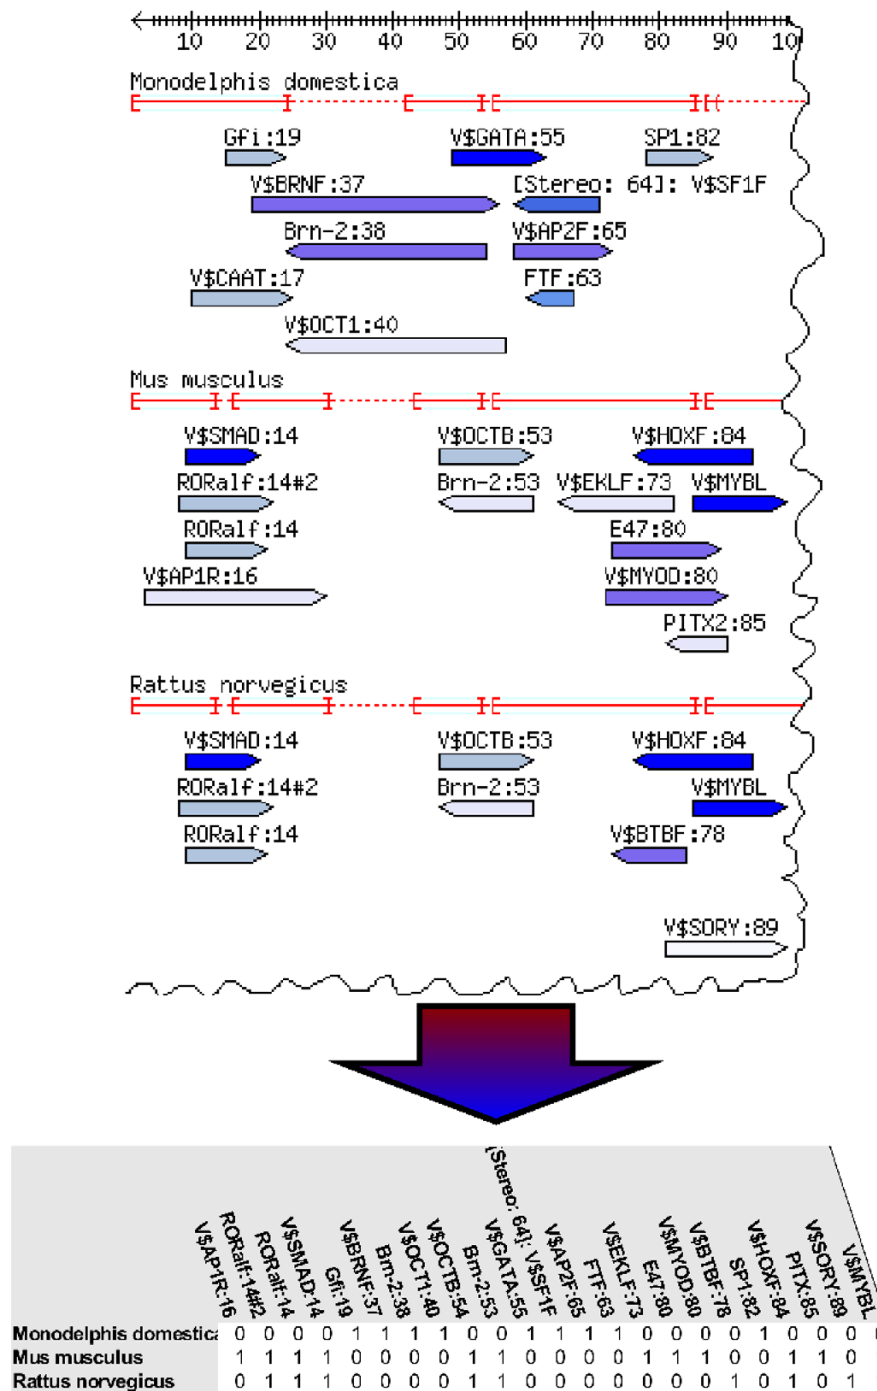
10 20 30 40 50 60 70 80 90 10

Monodelphis domestica

Gfi:19
V$GATA:55
SP1:82
V$BRNF:37
[Stereo: 64]: V$SF1F
Brn-2:38
V$AP2F:65
V$CAAT:17
FTF:63
V$OCT1:40

Mus musculus

V$SMAD:14
V$OCTB:53
V$HOXF:84
RORalf:14#2
Brn-2:53
V$EKLF:73
V$MYBL
RORalf:14
E47:80
V$AP1R:16
V$MYOD:80
PITX2:85

Rattus norvegicus

V$SMAD:14
V$OCTB:53
V$HOXF:84
RORalf:14#2
Brn-2:53
V$MYBL
RORalf:14
V$BTBF:78
V$SORY:89

| | V$AP1R:16 | RORalf:14#2 | RORalf:14 | V$SMAD:14 | Gfi:19 | V$BRNF:37 | Brn-2:38 | V$OCT1:40 | V$OCTB:54 | Brn-2:53 | V$GATA:55 | [Stereo: 64]: V$SF1F | V$AP2F:65 | FTF:63 | V$EKLF:73 | E47:80 | V$MYOD:80 | V$BTBF:78 | SP1:82 | V$HOXF:84 | PITX:85 | V$SORY:89 | V$MYBL |
|---|---|---|---|---|---|---|---|---|---|---|---|---|---|---|---|---|---|---|---|---|---|---|---|
| Monodelphis domestica | 0 | 0 | 0 | 0 | 1 | 1 | 1 | 1 | 0 | 0 | 1 | 1 | 1 | 1 | 0 | 0 | 0 | 0 | 1 | 0 | 0 | 0 | |
| Mus musculus | 1 | 1 | 1 | 1 | 0 | 0 | 0 | 0 | 1 | 1 | 0 | 0 | 0 | 0 | 1 | 1 | 1 | 0 | 0 | 1 | 1 | 0 | |
| Rattus norvegicus | 0 | 1 | 1 | 1 | 0 | 0 | 0 | 0 | 1 | 1 | 0 | 0 | 0 | 0 | 0 | 0 | 0 | 1 | 0 | 1 | 0 | 1 | |